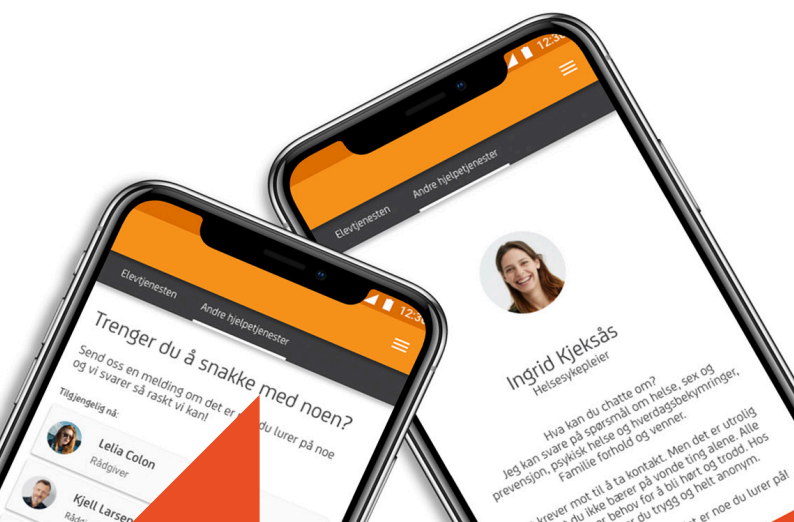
12:30

Elevtjenesten

Andre hjelpetjenester

Trenger du å snakke med noen?

Send oss en melding om det er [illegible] du lurer på noe og vi svarer så raskt vi kan!

Tilgjengelig nå:

Lelia Colon

Rådgiver

Kjell Larse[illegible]

Rådgi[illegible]

12:3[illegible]

Elevtjenesten

Andre hjelpetjenester

Ingrid Kjeksås

Helsesykepleier

Hva kan du chatte om?

Jeg kan svare på spørsmål om helse, sex og prevensjon, psykisk helse og hverdagsbekymringer, Familie forhold og venner.

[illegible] krever mot til å ta kontakt. Men det er utrolig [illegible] du ikke bærer på vonde ting alene. Alle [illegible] behov for å bli hørt og trodd. Hos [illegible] du trygg og helt anonym.

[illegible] er noe du lurer på